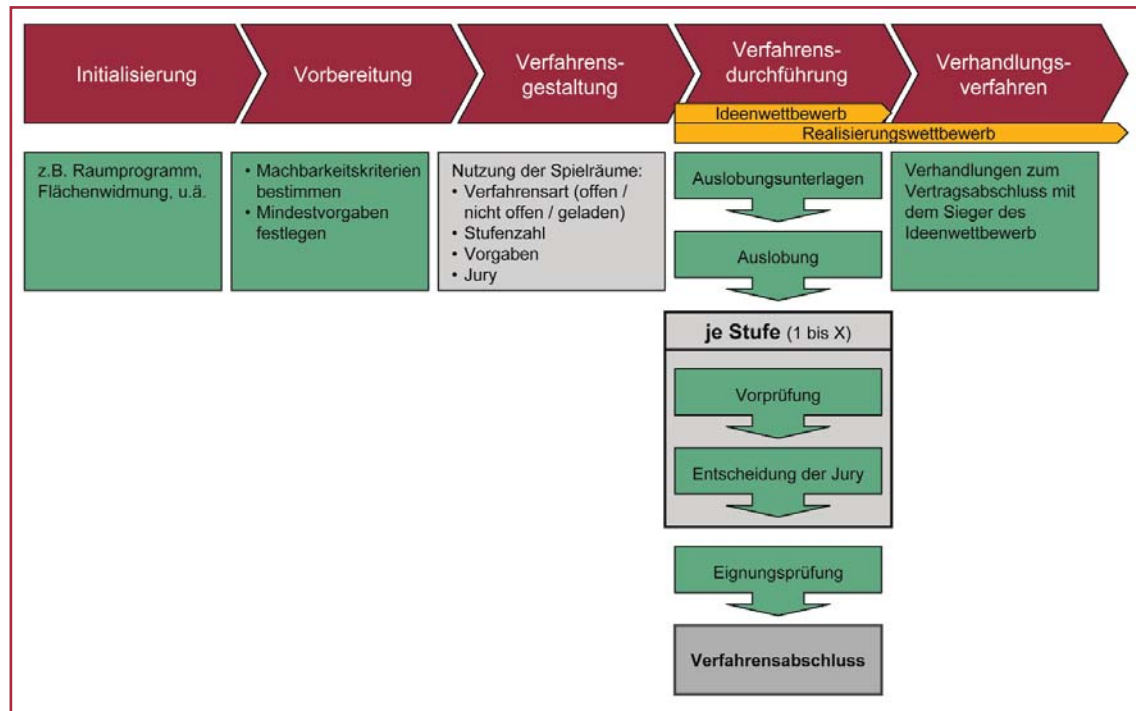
Initialisierung

Vorbereitung

Verfahrensgestaltung

Verfahrensdurchführung

Verhandlungsverfahren

Ideenwettbewerb

Realisierungswettbewerb

z.B. Raumprogramm, Flächenwidmung, u.ä.

• Machbarkeitskriterien bestimmen
• Mindestvorgaben festlegen

Nutzung der Spielräume:
• Verfahrensart (offen / nicht offen / geladen)
• Stufenzahl
• Vorgaben
• Jury

Auslobungsunterlagen

Auslobung

Verhandlungen zum Vertragsabschluss mit dem Sieger des Ideenwettbewerb

je Stufe (1 bis X)

Vorprüfung

Entscheidung der Jury

Eignungsprüfung

Verfahrensabschluss